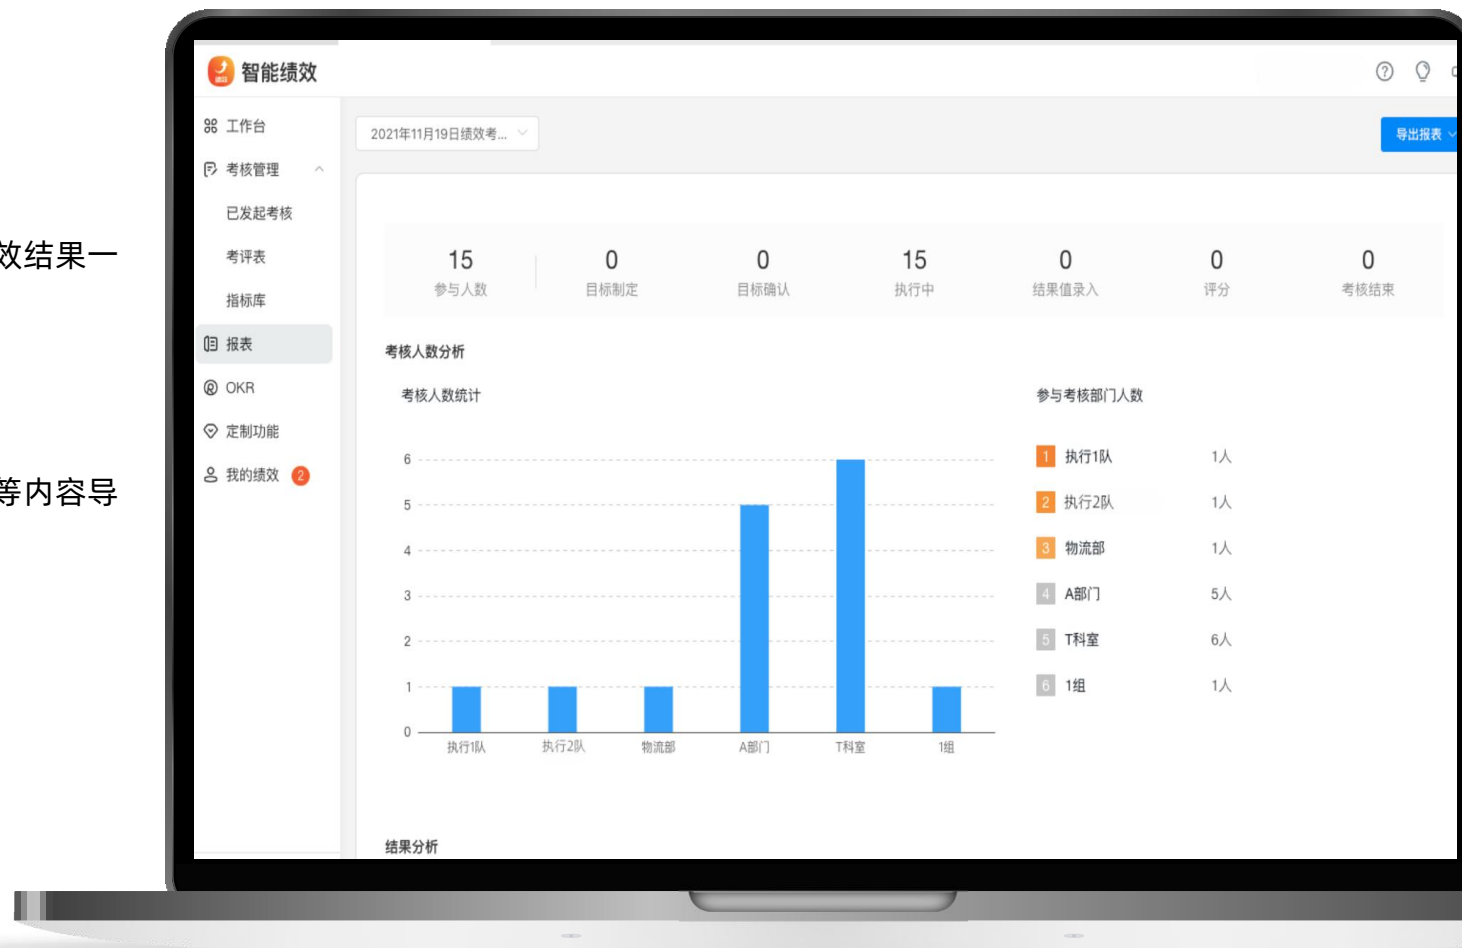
效结果一

等内容导

智能绩效

工作台
考核管理
已发起考核
考评表
指标库
报表
OKR
定制功能
我的绩效 2

2021年11月19日绩效考...

导出报表

| 15 | 0 | 0 | 15 | 0 | 0 | 0 |
|---|---|---|---|---|---|---|
| 参与人数 | 目标制定 | 目标确认 | 执行中 | 结果值录入 | 评分 | 考核结束 |

考核人数分析

考核人数统计

6
5
4
3
2
1
0

执行1队 执行2队 物流部 A部门 T科室 1组

参与考核部门人数

| 1 | 执行1队 | 1人 |
|---|---|---|
| 2 | 执行2队 | 1人 |
| 3 | 物流部 | 1人 |
| 4 | A部门 | 5人 |
| 5 | T科室 | 6人 |
| 6 | 1组 | 1人 |

结果分析